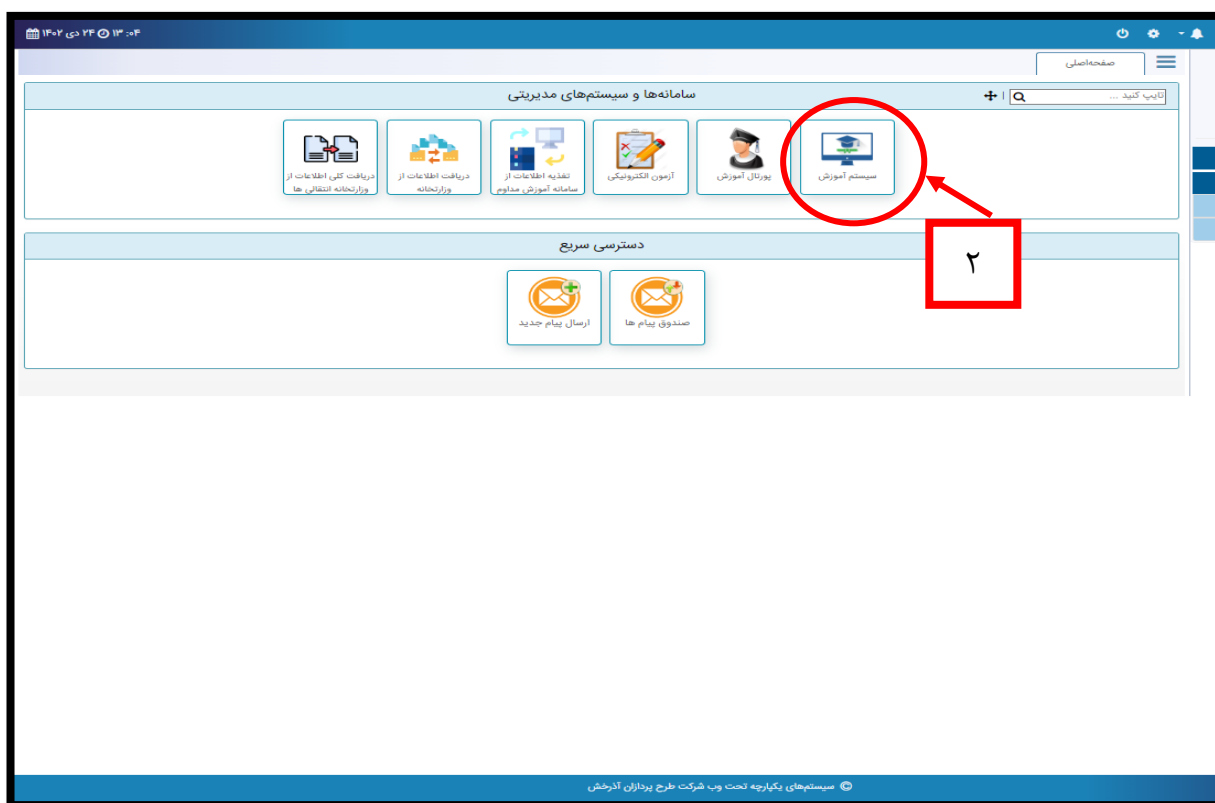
۱۴۰۲ ۲۴ دی ۱۳:۰۴

صفحه‌اصلی

سامانه‌ها و سیستم‌های مدیریتی

تایپ کنید ...

سیستم آموزش

پورتال آموزش

آزمون الکترونیکی

تغذیه اطلاعات از سامانه آموزش مداوم

دریافت اطلاعات از وزارتخانه

دریافت کلی اطلاعات از وزارتخانه انتقالی ها

۲

دسترسی سریع

صندوق پیام ها

ارسال پیام جدید

© سیستم‌های یکپارچه تحت وب شرکت طرح پردازان آذرخش